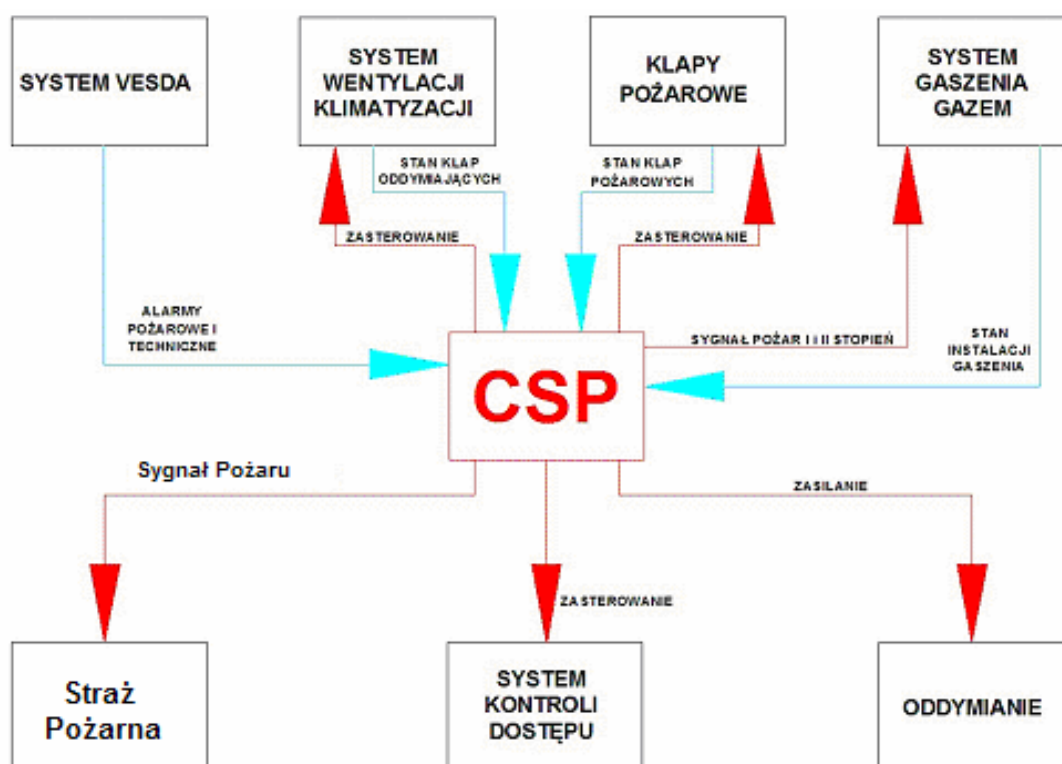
SYSTEM VESDA

SYSTEM WENTYLACJI KLIMATYZACJI

KLAPY POŻAROWE

SYSTEM GASZENIA GAZEM

STAN KLAP ODDYMIAJĄCYCH

STAN KLAP POŻAROWYCH

ZASTEROWANIE

ZASTEROWANIE

ALARMY POŻAROWE I TECHNICZNE

SYGNAŁ POŻAR I i II STOPIEŃ

STAN INSTALACJI GASZENIA

CSP

Sygnał Pożaru

ZASILANIE

ZASTEROWANIE

Straż Pożarna

SYSTEM KONTROLI DOSTĘPU

ODDYMIANIE